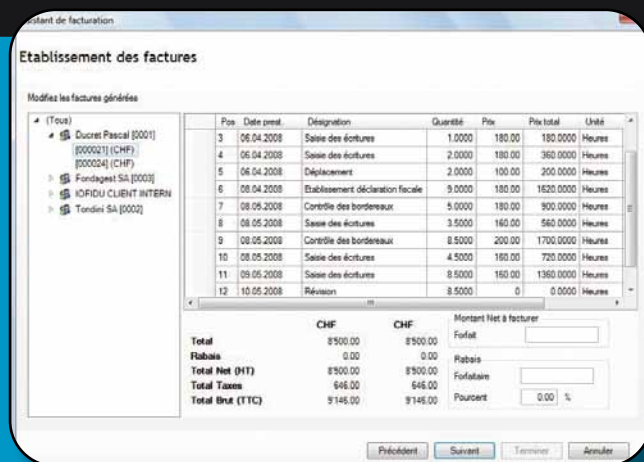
stant de facturation

Etablissement des factures

Modifiez les factures générées

(Tous)
Ducret Pascal [0001]
[000021] (CHF)
[000024] (CHF)
Fondagest SA [0003]
IOFIDU CLIENT INTERN
Tondini SA [0002]

| Pos | Date prest. | Désignation | Quantité | Prix | Prix total | Unité |
|---|---|---|---|---|---|---|
| 3 | 06.04.2008 | Saisie des écritures | 1.0000 | 180.00 | 180.0000 | Heures |
| 4 | 06.04.2008 | Saisie des écritures | 2.0000 | 180.00 | 360.0000 | Heures |
| 5 | 06.04.2008 | Déplacement | 2.0000 | 100.00 | 200.0000 | Heures |
| 6 | 08.04.2008 | Etablissement déclaration fiscale | 9.0000 | 180.00 | 1620.0000 | Heures |
| 7 | 08.05.2008 | Contrôle des bordereaux | 5.0000 | 180.00 | 900.0000 | Heures |
| 8 | 08.05.2008 | Saisie des écritures | 3.5000 | 160.00 | 560.0000 | Heures |
| 9 | 08.05.2008 | Contrôle des bordereaux | 8.5000 | 200.00 | 1700.0000 | Heures |
| 10 | 08.05.2008 | Saisie des écritures | 4.5000 | 160.00 | 720.0000 | Heures |
| 11 | 09.05.2008 | Saisie des écritures | 8.5000 | 160.00 | 1360.0000 | Heures |
| 12 | 10.05.2008 | Révision | 8.5000 | 0 | 0.0000 | Heures |

| | CHF | CHF |
|---|---|---|
| Total | 8'500.00 | 8'500.00 |
| Rabais | 0.00 | 0.00 |
| Total Net (HT) | 8'500.00 | 8'500.00 |
| Total Taxes | 646.00 | 646.00 |
| Total Brut (TTC) | 9'146.00 | 9'146.00 |

Montant Net à facturer
Forfait

Rabais
Forfaitaire
Pourcent 0.00 %

Précédent Suivant Terminer Annuler